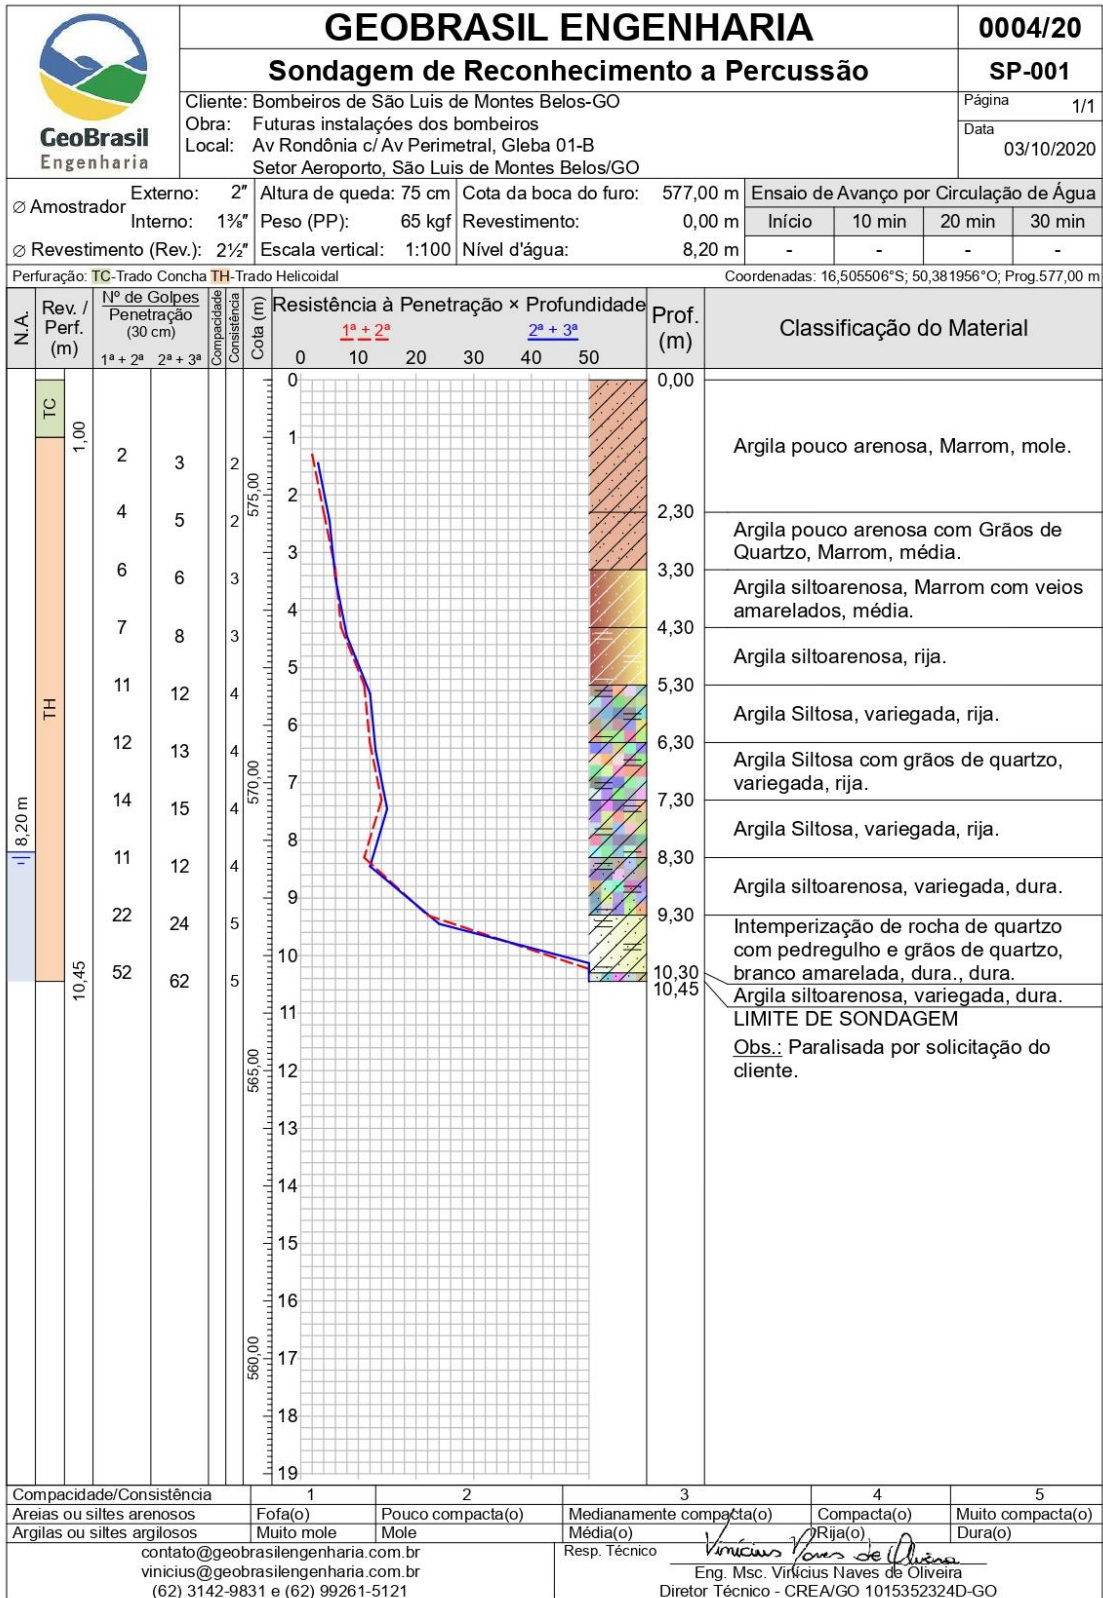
GeoBrasil Engenharia

GEOBRASIL ENGENHARIA

0004/20

Sondagem de Reconhecimento a Percussão

SP-001

Cliente: Bombeiros de São Luis de Montes Belos-GO
Obra: Futuras instalações dos bombeiros
Local: Av Rondônia c/ Av Perimetral, Gleba 01-B
Setor Aeroporto, São Luis de Montes Belos/GO

Página 1/1
Data 03/10/2020

| ∅ Amostrador | Externo: 2" | Altura de queda: 75 cm | Cota da boca do furo: 577,00 m | Ensaio de Avanço por Circulação de Água | | | |
|---|---|---|---|---|---|---|---|
| | Interno: 1⅜" | Peso (PP): 65 kgf | Revestimento: 0,00 m | Início | 10 min | 20 min | 30 min |
| ∅ Revestimento (Rev.): 2½" | | Escala vertical: 1:100 | Nível d'água: 8,20 m | - | - | - | - |

Perfuração: TC-Trado Concha TH-Trado Helicoidal
Coordenadas: 16,505506°S; 50,381956°O; Prog.577,00 m

N.A. | Rev. / Perf. (m) | Nº de Golpes Penetração (30 cm) $1^a + 2^a$ $2^a + 3^a$ | Compacidade | Consistência | Cota (m) | Resistência à Penetração × Profundidade $1^a + 2^a$ $2^a + 3^a$ 0 10 20 30 40 50 | Prof. (m) | Classificação do Material

TC
1,00
TH
10,45
8,20 m

| $1^a + 2^a$ | $2^a + 3^a$ | |
|---|---|---|
| 2 | 3 | 2 |
| 4 | 5 | 2 |
| 6 | 6 | 3 |
| 7 | 8 | 3 |
| 11 | 12 | 4 |
| 12 | 13 | 4 |
| 14 | 15 | 4 |
| 11 | 12 | 4 |
| 22 | 24 | 5 |
| 52 | 62 | 5 |

575,00
570,00
565,00
560,00

0 1 2 3 4 5 6 7 8 9 10 11 12 13 14 15 16 17 18 19

0,00
Argila pouco arenosa, Marrom, mole.
2,30
Argila pouco arenosa com Grãos de Quartzo, Marrom, média.
3,30
Argila siltoarenosa, Marrom com veios amarelados, média.
4,30
Argila siltoarenosa, rija.
5,30
Argila Siltosa, variegada, rija.
6,30
Argila Siltosa com grãos de quartzo, variegada, rija.
7,30
Argila Siltosa, variegada, rija.
8,30
Argila siltoarenosa, variegada, dura.
9,30
Intemperização de rocha de quartzo com pedregulho e grãos de quartzo, branco amarelada, dura., dura.
10,30
10,45
Argila siltoarenosa, variegada, dura.
LIMITE DE SONDAGEM
Obs.: Paralisada por solicitação do cliente.

| Compacidade/Consistência | 1 | 2 | 3 | 4 | 5 |
|---|---|---|---|---|---|
| Areias ou siltes arenosos | Fofa(o) | Pouco compacta(o) | Medianamente compacta(o) | Compacta(o) | Muito compacta(o) |
| Argilas ou siltes argilosos | Muito mole | Mole | Média(o) | Rija(o) | Dura(o) |

contato@geobrasilengenharia.com.br
vinicius@geobrasilengenharia.com.br
(62) 3142-9831 e (62) 99261-5121

Resp. Técnico
Vinicius Naves de Oliveira
Eng. Msc. Vinicius Naves de Oliveira
Diretor Técnico - CREA/GO 1015352324D-GO